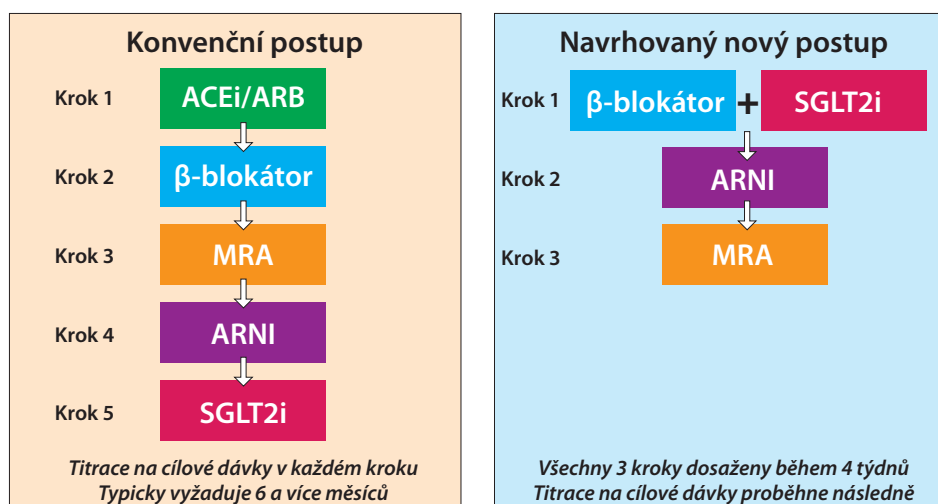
Konvenční postup

Krok 1 ACEi/ARB

Krok 2 β-blokátor

Krok 3 MRA

Krok 4 ARNI

Krok 5 SGLT2i

Titrace na cílové dávky v každém kroku
Typicky vyžaduje 6 a více měsíců

Navrhovaný nový postup

Krok 1 β-blokátor + SGLT2i

Krok 2 ARNI

Krok 3 MRA

Všechny 3 kroky dosaženy během 4 týdnů
Titrace na cílové dávky proběhne následně